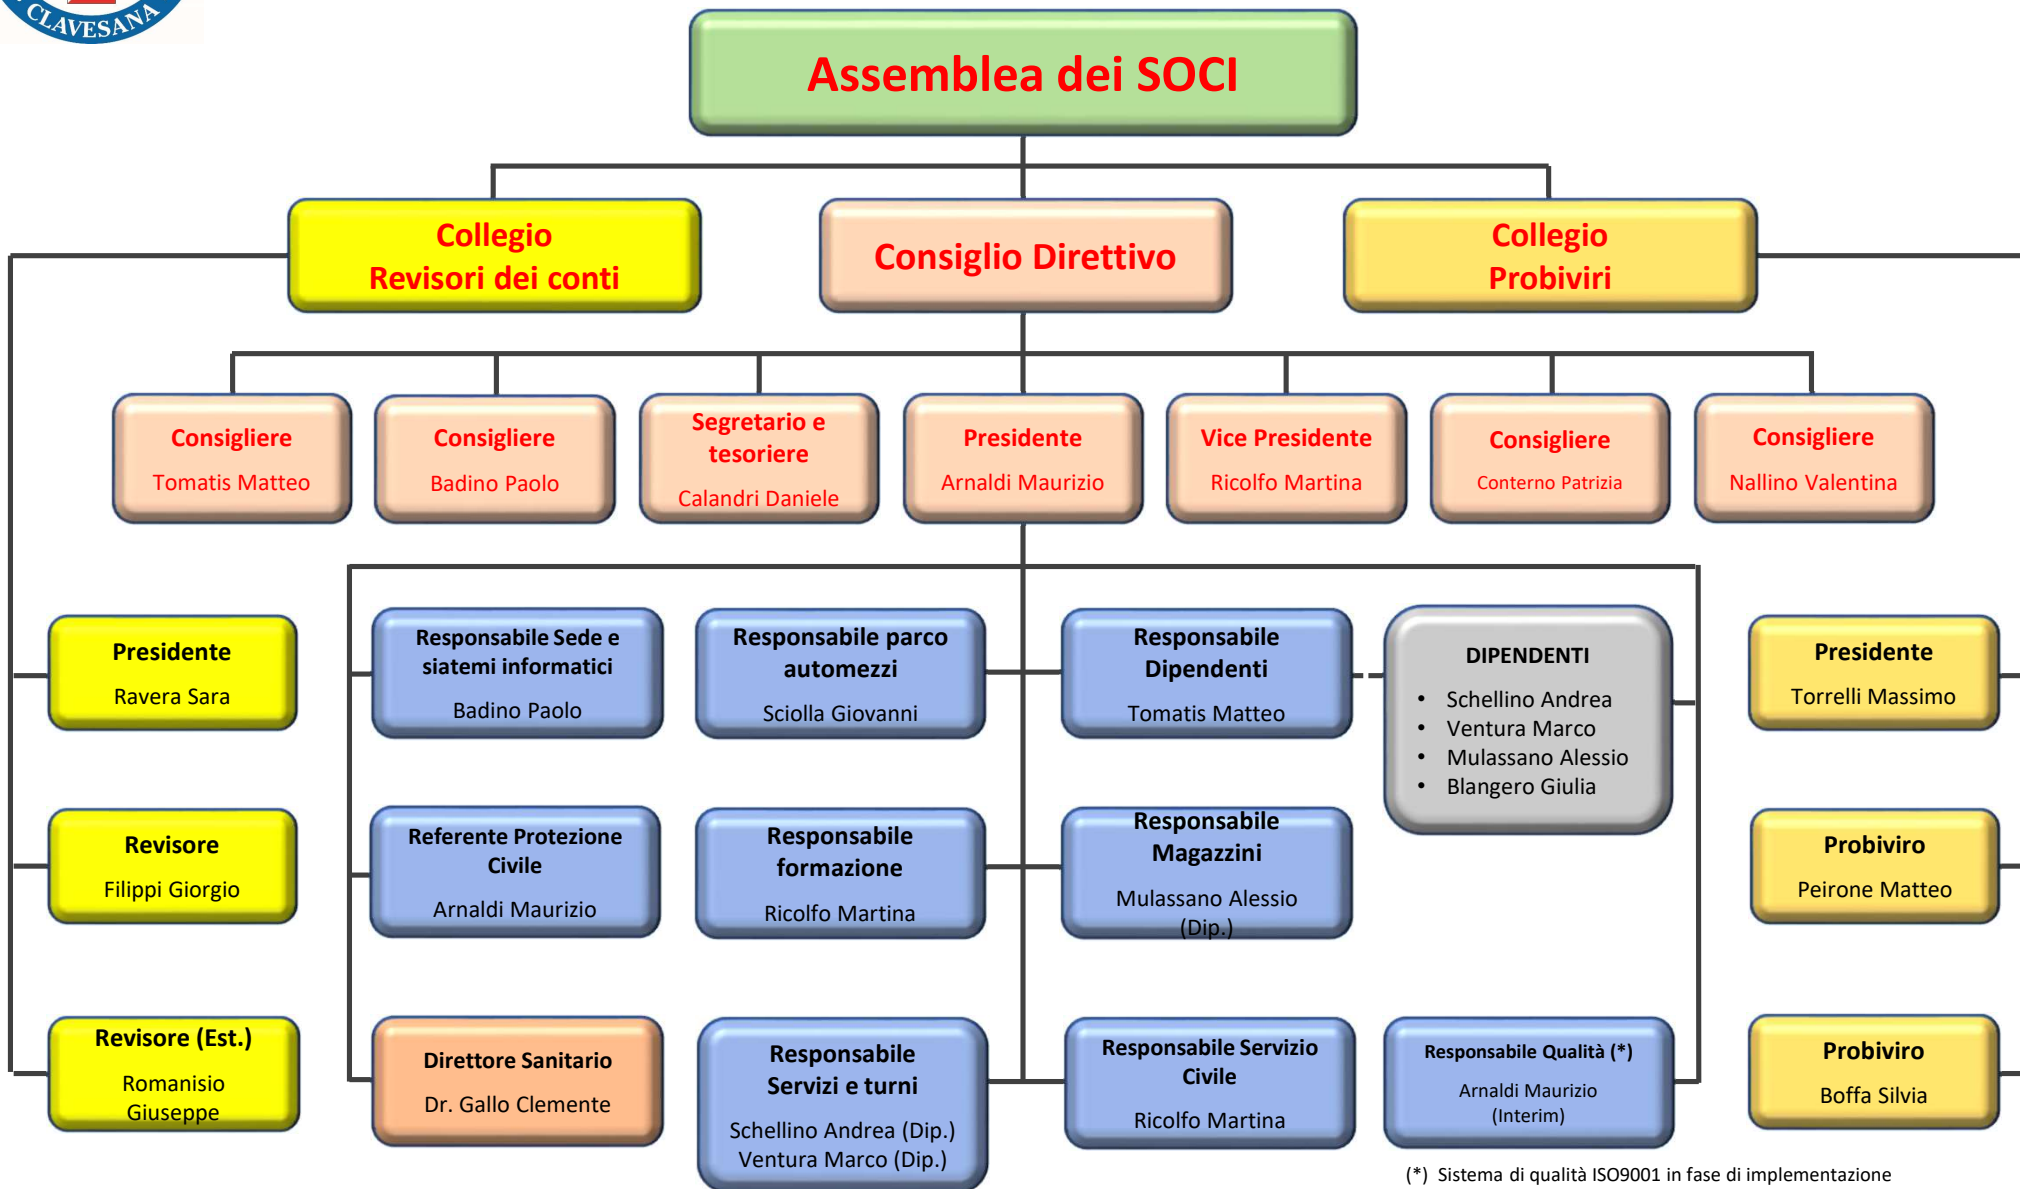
CLAVESANA

Assemblea dei SOCI

Collegio Revisori dei conti

Consiglio Direttivo

Collegio Probiviri

Consigliere
Tomatis Matteo

Consigliere
Badino Paolo

Segretario e tesoriere
Calandri Daniele

Presidente
Arnaldi Maurizio

Vice Presidente
Ricolfo Martina

Consigliere
Conterno Patrizia

Consigliere
Nallino Valentina

Presidente
Ravera Sara

Revisore
Filippi Giorgio

Revisore (Est.)
Romanisio Giuseppe

Responsabile Sede e siatemi informatici
Badino Paolo

Responsabile parco automezzi
Sciolla Giovanni

Responsabile Dipendenti
Tomatis Matteo

DIPENDENTI
• Schellino Andrea
• Ventura Marco
• Mulassano Alessio
• Blangero Giulia

Presidente
Torrelli Massimo

Referente Protezione Civile
Arnaldi Maurizio

Responsabile formazione
Ricolfo Martina

Responsabile Magazzini
Mulassano Alessio (Dip.)

Probiviro
Peirone Matteo

Direttore Sanitario
Dr. Gallo Clemente

Responsabile Servizi e turni
Schellino Andrea (Dip.)
Ventura Marco (Dip.)

Responsabile Servizio Civile
Ricolfo Martina

Responsabile Qualità (*)
Arnaldi Maurizio (Interim)

Probiviro
Boffa Silvia

(*) Sistema di qualità ISO9001 in fase di implementazione